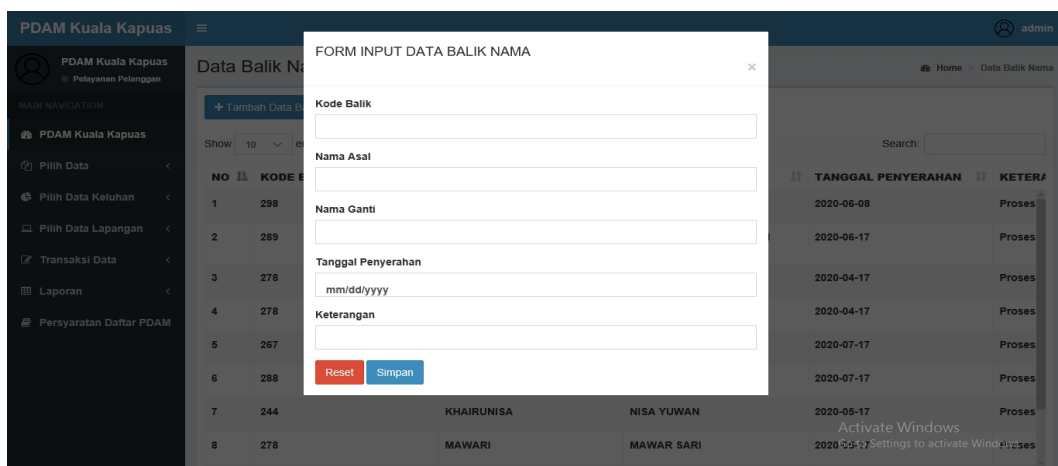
PDAM Kuala Kapuas

admin

PDAM Kuala Kapuas
Pelayanan Pelanggan

MAIN NAVIGATION

PDAM Kuala Kapuas

Pilih Data

Pilih Data Keluhan

Pilih Data Lapangan

Transaksi Data

Laporan

Persyaratan Daftar PDAM

Data Balik Na

Home > Data Balik Nama

+ Tambah Data B

Show 10 e

Search:

| NO | KODE B | | | TANGGAL PENYERAHAN | KETERA |
|---|---|---|---|---|---|
| 1 | 298 | | | 2020-06-08 | Proses |
| 2 | 289 | | | 2020-06-17 | Proses |
| 3 | 278 | | | 2020-04-17 | Proses |
| 4 | 278 | | | 2020-04-17 | Proses |
| 5 | 267 | | | 2020-07-17 | Proses |
| 6 | 288 | | | 2020-07-17 | Proses |
| 7 | 244 | KHAIRUNISA | NISA YUWAN | 2020-05-17 | Proses |
| 8 | 278 | MAWARI | MAWAR SARI | 2020-0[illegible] | Proses |

FORM INPUT DATA BALIK NAMA

×

Kode Balik

Nama Asal

Nama Ganti

Tanggal Penyerahan

mm/dd/yyyy

Keterangan

Reset

Simpan

Activate Windows
Go to Settings to activate Windows.